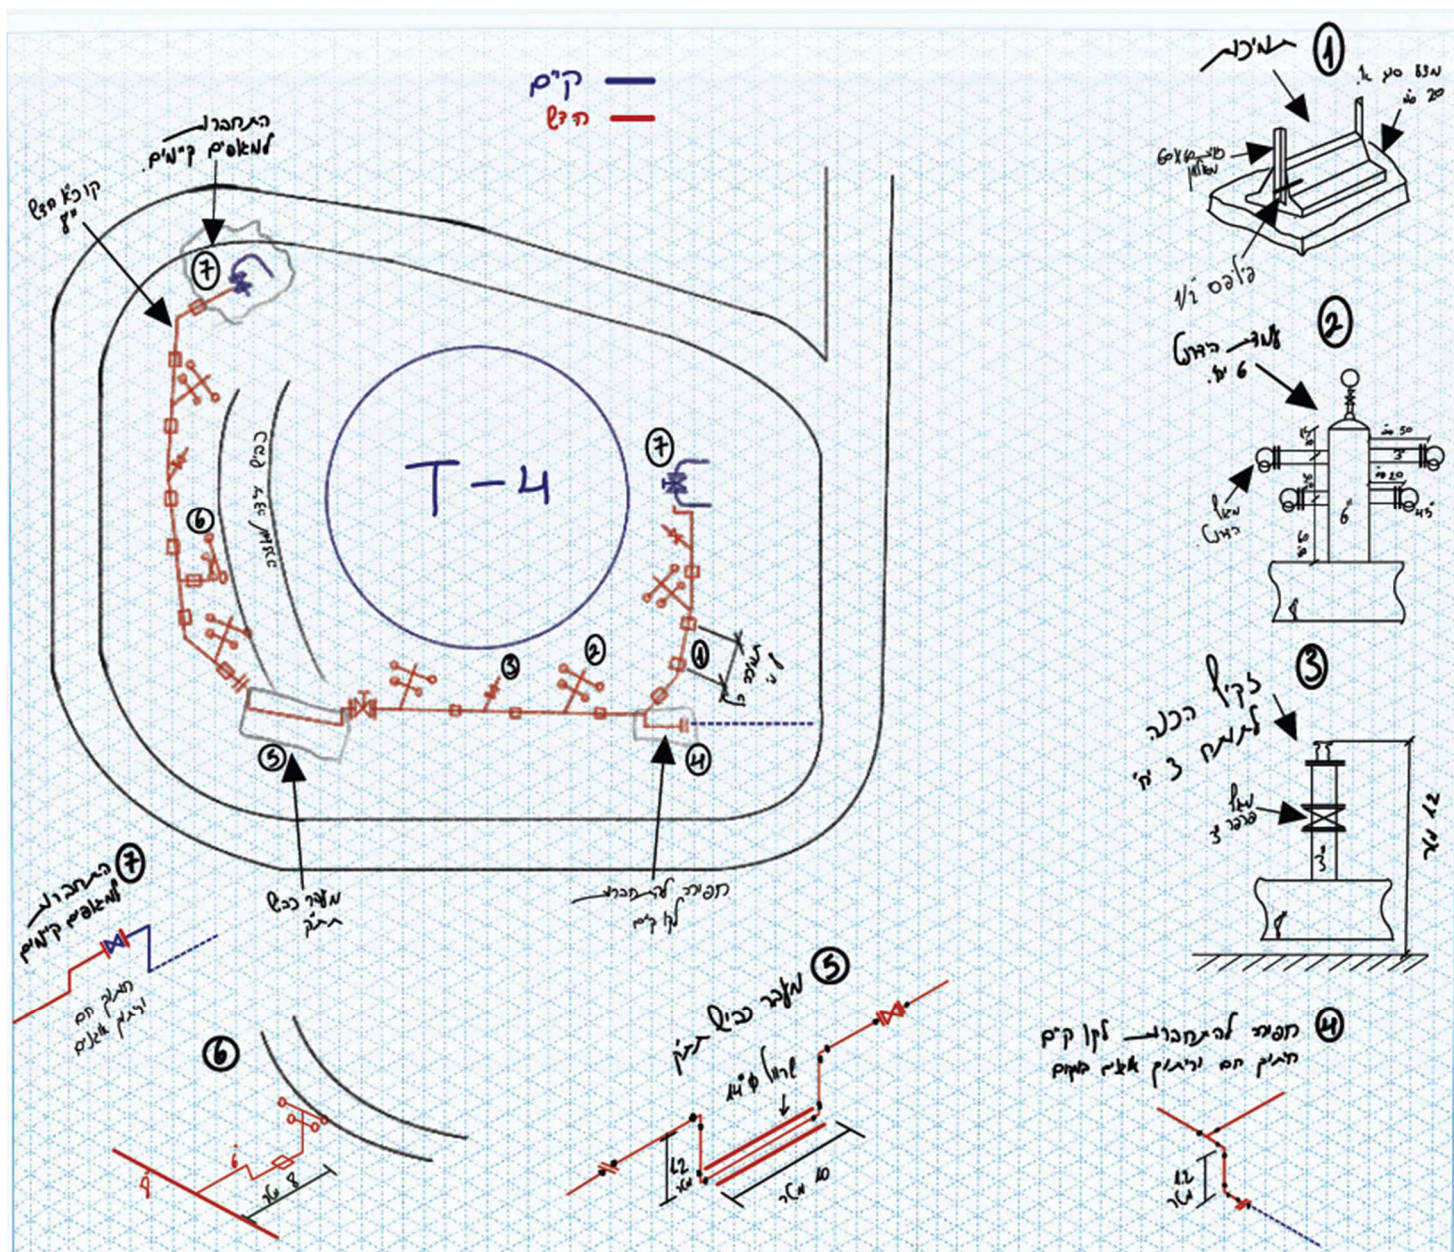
קיים
חדש

התחברות למאספים קיימים

קורא חדש 4"

7

T-4

כביש עפר משנה

6

5

3

2

1

7

4

מעבר 4"

מעבר כביש תת"ק

חפירה להתחברות לקו קיים

1
תמיכה
מעגן פח 1.
20 ס"מ
פרופיל 60x60
פליפס 1/2"

2
מגדל הידרנט 6 צול
מגוף הידרנט
50
3"
20
6"
4"
6"

3
זקיף הכנה לגמל 3 צול
מגוף פרפר 3"
3"
1.2 מטר

7
התחברות למאספים קיימים
חיבור חם וריתוך אוגנים

6
6
4
8 מטר

5
מעבר כביש תת"ק
שרוול 8"
1.2 מטר
10 מטר

4
חפירה להתחברות לקו קיים
חיבור חם וריתוך אוגנים במקום
1.2 מטר